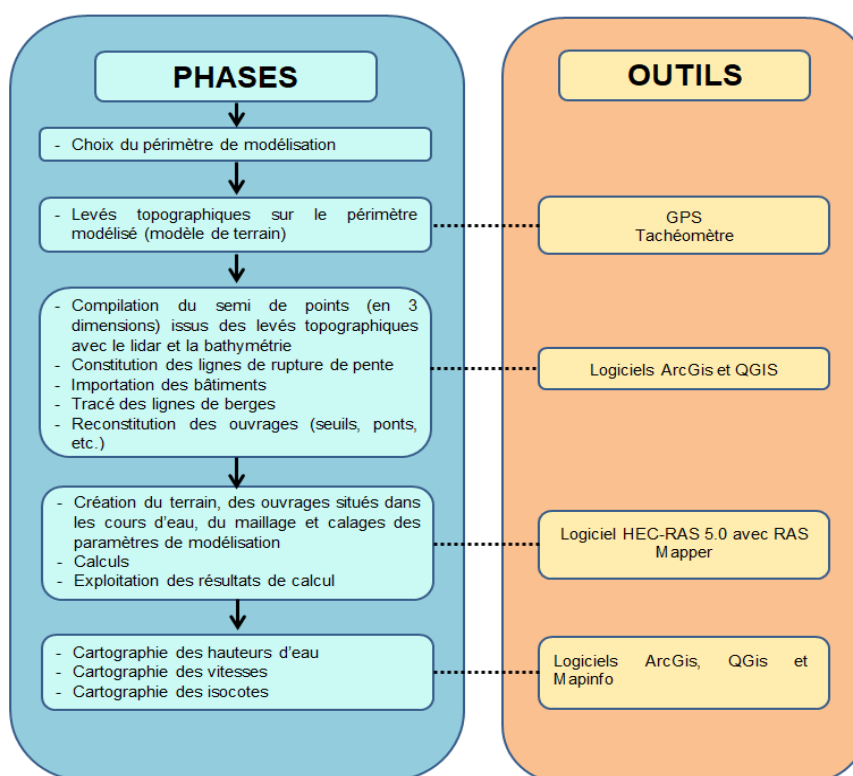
PHASES

- Choix du périmètre de modélisation

- Levés topographiques sur le périmètre modélisé (modèle de terrain)

- Compilation du semi de points (en 3 dimensions) issus des levés topographiques avec le lidar et la bathymétrie
- Constitution des lignes de rupture de pente
- Importation des bâtiments
- Tracé des lignes de berges
- Reconstitution des ouvrages (seuils, ponts, etc.)

- Création du terrain, des ouvrages situés dans les cours d'eau, du maillage et calages des paramètres de modélisation
- Calculs
- Exploitation des résultats de calcul

- Cartographie des hauteurs d'eau
- Cartographie des vitesses
- Cartographie des isocotes

OUTILS

GPS
Tachéomètre

Logiciels ArcGis et QGIS

Logiciel HEC-RAS 5.0 avec RAS Mapper

Logiciels ArcGis, QGis et Mapinfo